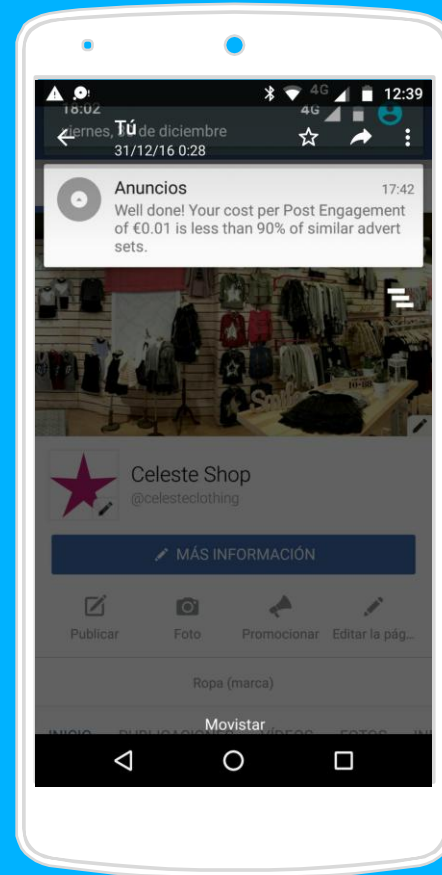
4G 12:39

18:02
viernes, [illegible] de diciembre

Tú
31/12/16 0:28

Anuncios 17:42
Well done! Your cost per Post Engagement of €0.01 is less than 90% of similar advert sets.

Celeste Shop
@celesteclothing

MÁS INFORMACIÓN

Publicar Foto Promocionar Editar la pág...

Ropa (marca)

INICIO PUBLICACIONES VÍDEOS FOTOS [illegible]

Movistar